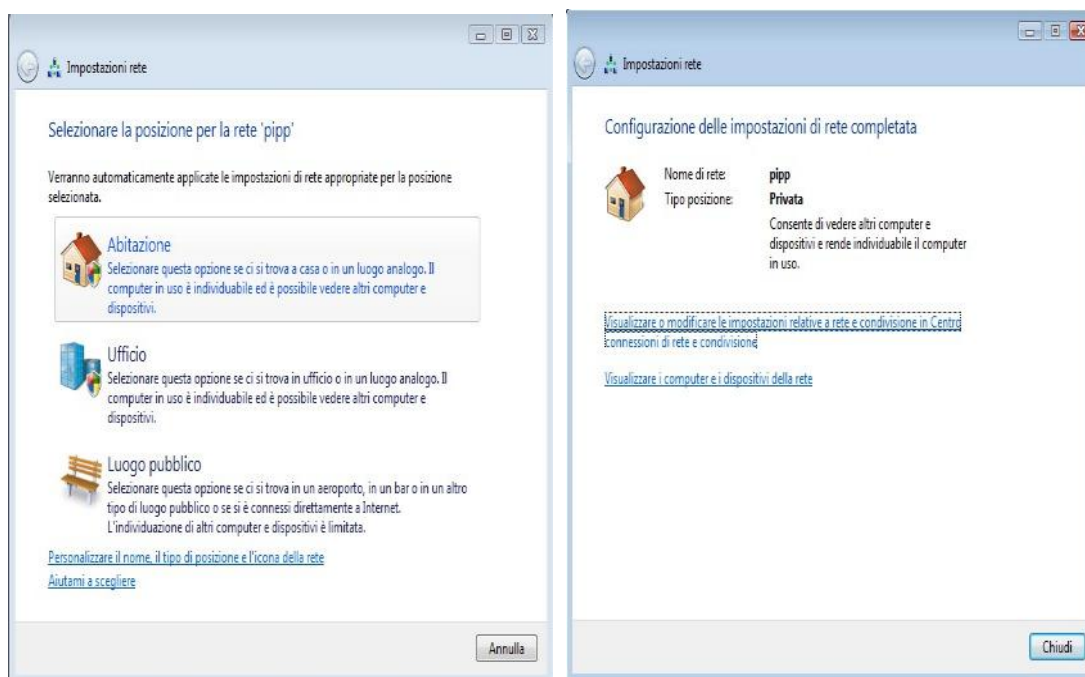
Impostazioni rete

Selezionare la posizione per la rete 'pipp'

Verranno automaticamente applicate le impostazioni di rete appropriate per la posizione selezionata.

Abitazione
Selezionare questa opzione se ci si trova a casa o in un luogo analogo. Il computer in uso è individuabile ed è possibile vedere altri computer e dispositivi.

Ufficio
Selezionare questa opzione se ci si trova in ufficio o in un luogo analogo. Il computer in uso è individuabile ed è possibile vedere altri computer e dispositivi.

Luogo pubblico
Selezionare questa opzione se ci si trova in un aeroporto, in un bar o in un altro tipo di luogo pubblico o se si è connessi direttamente a Internet. L'individuazione di altri computer e dispositivi è limitata.

Personalizzare il nome, il tipo di posizione e l'icona della rete
Aiutami a scegliere

Annulla

Impostazioni rete

Configurazione delle impostazioni di rete completata

Nome di rete: pipp
Tipo posizione: Privata
Consente di vedere altri computer e dispositivi e rende individuabile il computer in uso.

Visualizzare o modificare le impostazioni relative a rete e condivisione in Centro connessioni di rete e condivisione

Visualizzare i computer e i dispositivi della rete

Chiudi